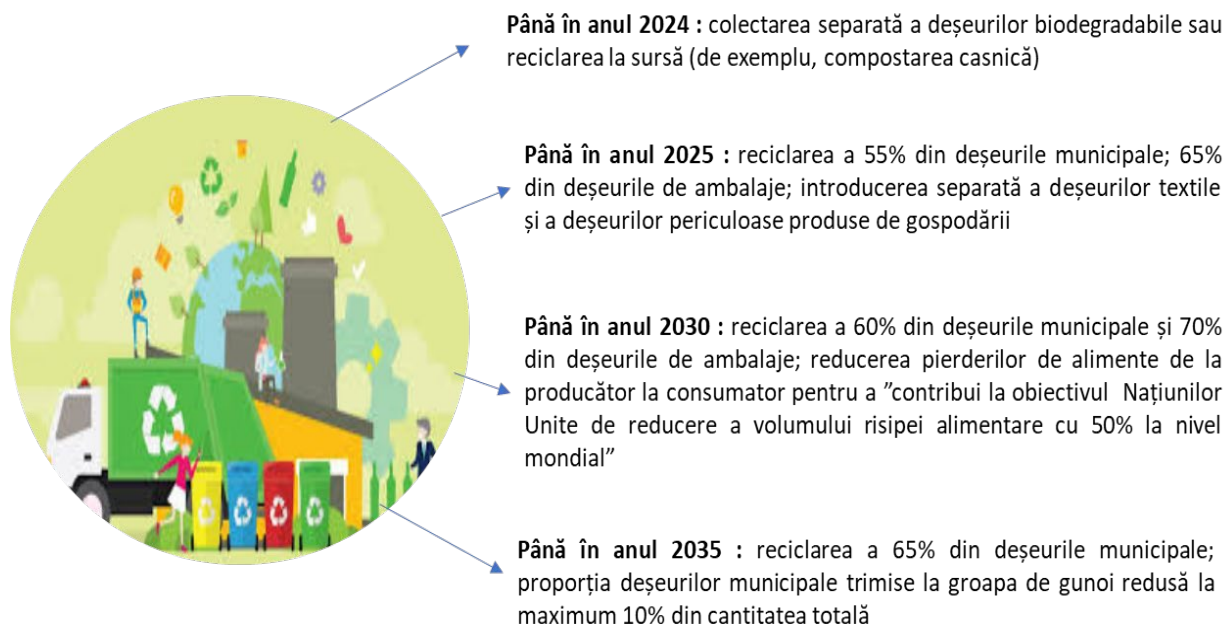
**Până în anul 2024 :** colectarea separată a deșeurilor biodegradabile sau reciclarea la sursă (de exemplu, compostarea casnică)

**Până în anul 2025 :** reciclarea a 55% din deșeurile municipale; 65% din deșeurile de ambalaje; introducerea separată a deșeurilor textile și a deșeurilor periculoase produse de gospodării

**Până în anul 2030 :** reciclarea a 60% din deșeurile municipale și 70% din deșeurile de ambalaje; reducerea pierderilor de alimente de la producător la consumator pentru a ”contribui la obiectivul Națiunilor Unite de reducere a volumului risipei alimentare cu 50% la nivel mondial”

**Până în anul 2035 :** reciclarea a 65% din deșeurile municipale; proporția deșeurilor municipale trimise la groapa de gunoi redusă la maximum 10% din cantitatea totală